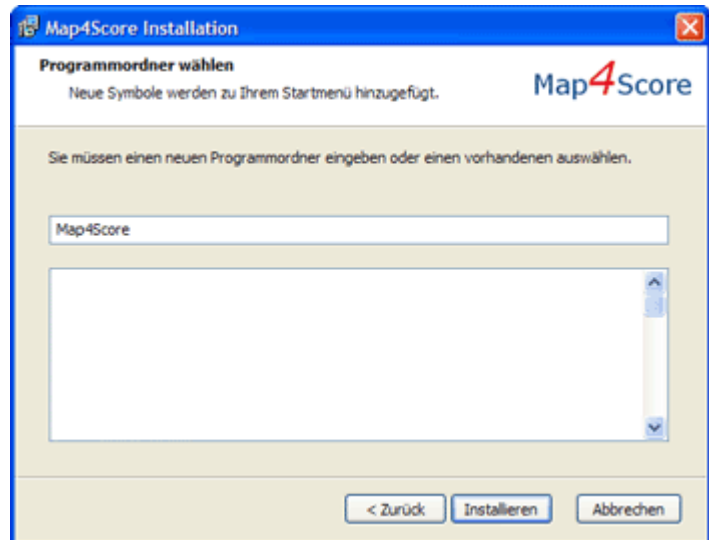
Map4Score Installation

Programmordner wählen

Neue Symbole werden zu Ihrem Startmenü hinzugefügt.

Map4Score

Sie müssen einen neuen Programmordner eingeben oder einen vorhandenen auswählen.

Map4Score

< Zurück

Installieren

Abbrechen